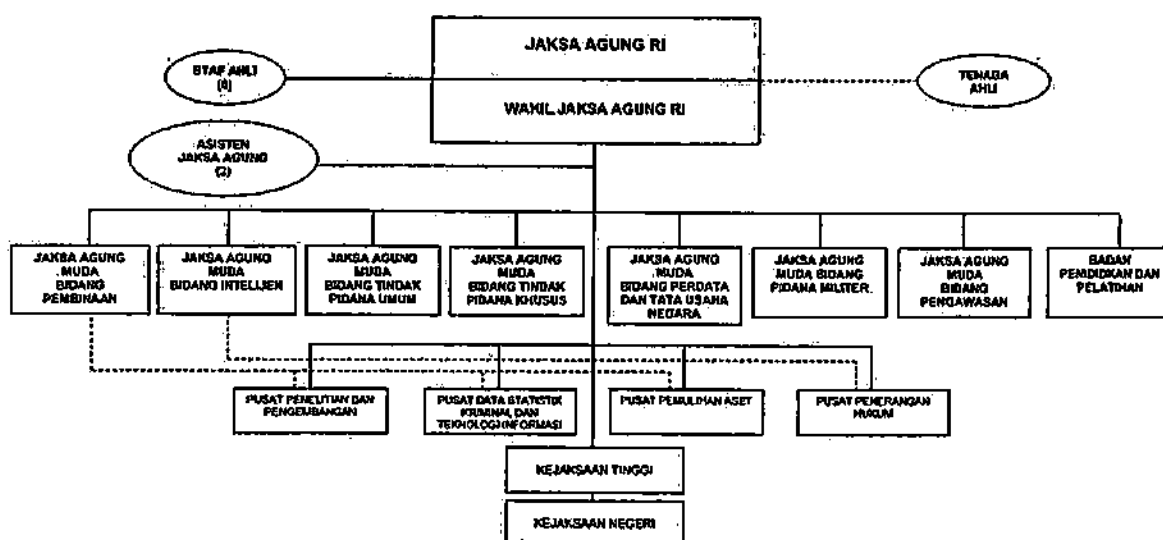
JAKSA AGUNG RI

WAKIL JAKSA AGUNG RI

STAF AHLI (8)

TENAGA AHLI

ASISTEN JAKSA AGUNG (2)

JAKSA AGUNG MUDA BIDANG PEMBINAAN

JAKSA AGUNG MUDA BIDANG INTELIJEN

JAKSA AGUNG MUDA BIDANG TINDAK PIDANA UMUM

JAKSA AGUNG MUDA BIDANG TINDAK PIDANA KHUSUS

JAKSA AGUNG MUDA BIDANG PERDATA DAN TATA USAHA NEGARA

JAKSA AGUNG MUDA BIDANG PIDANA MILITER

JAKSA AGUNG MUDA BIDANG PENGAWASAN

BADAN PENDIDIKAN DAN PELATIHAN

PUSAT PENELITIAN DAN PENGEMBANGAN

PUSAT DATA STATISTIK KRIMINAL DAN TEKNOLOGI INFORMASI

PUSAT PEMULIHAN ASET

PUSAT PENERANGAN HUKUM

KEJAKSAAN TINGGI

KEJAKSAAN NEGERI